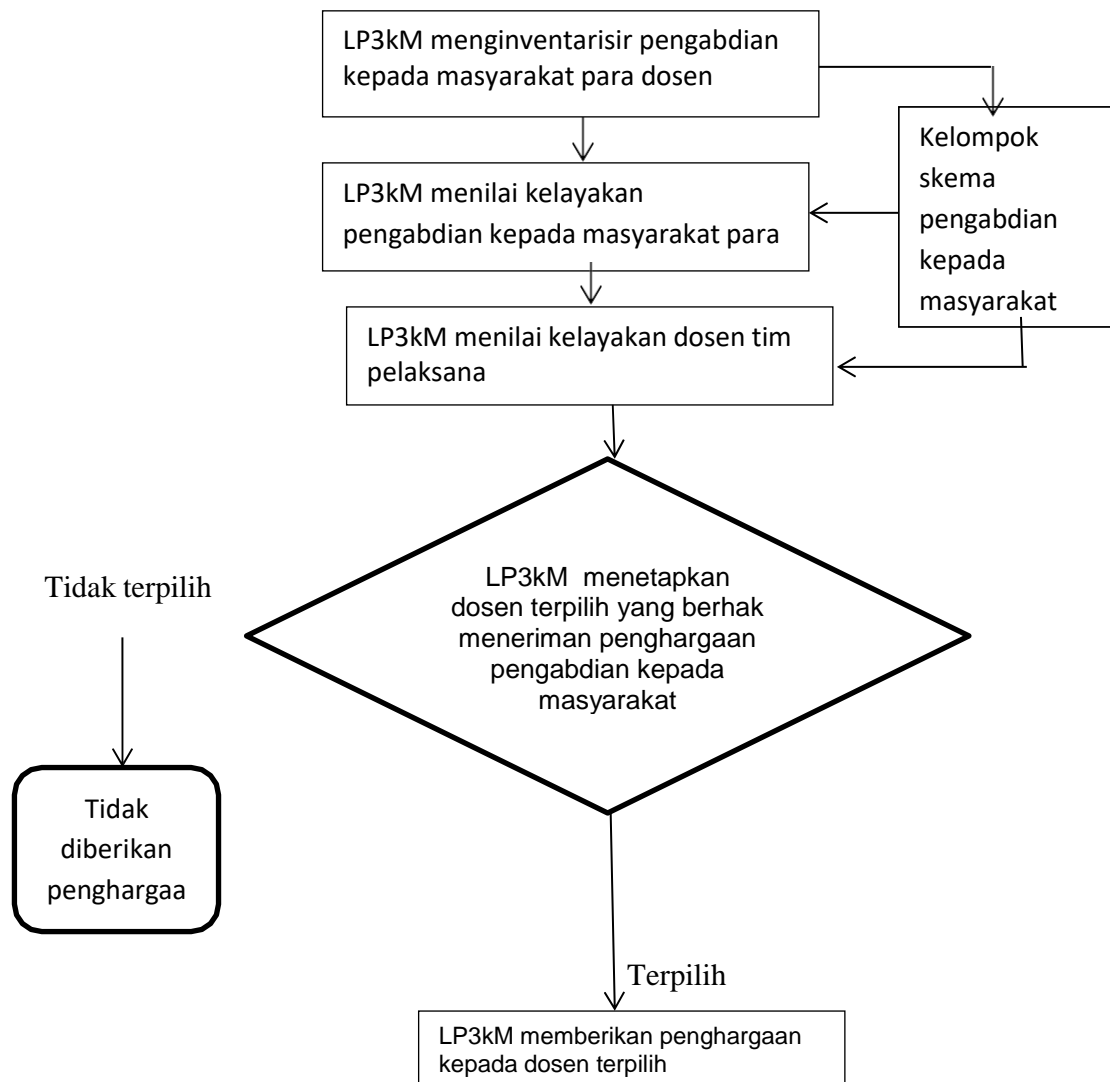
LP3kM menginventarisir pengabdian kepada masyarakat para dosen

Kelompok skema pengabdian kepada masyarakat

LP3kM menilai kelayakan pengabdian kepada masyarakat para

LP3kM menilai kelayakan dosen tim pelaksana

LP3kM menetapkan dosen terpilih yang berhak meneriman penghargaan pengabdian kepada masyarakat

Tidak terpilih

Tidak diberikan penghargaa

Terpilih

LP3kM memberikan penghargaan kepada dosen terpilih